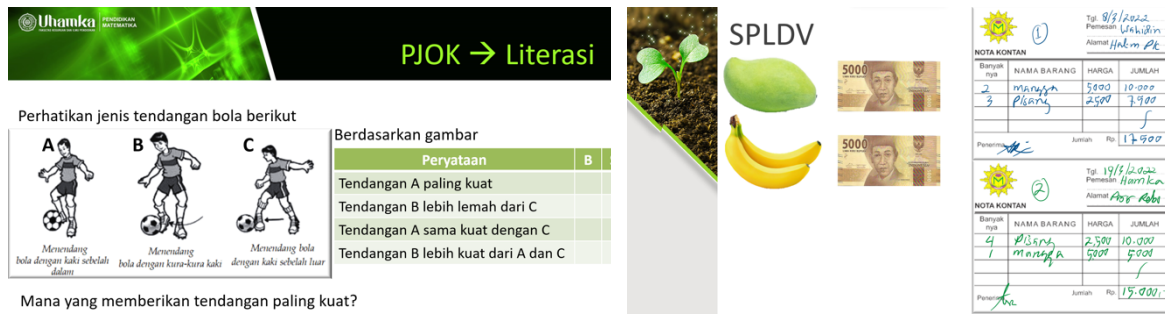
Uhamka PENDIDIKAN MATEMATIKA

PJOK → Literasi

Perhatikan jenis tendangan bola berikut

A B C

Menendang bola dengan kaki sebelah dalam

Menendang bola dengan kura-kura kaki

Menendang bola dengan kaki sebelah luar

Berdasarkan gambar

| Peryataan | B | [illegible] |
|---|---|---|
| Tendangan A paling kuat | | |
| Tendangan B lebih lemah dari C | | |
| Tendangan A sama kuat dengan C | | |
| Tendangan B lebih kuat dari A dan C | | |

Mana yang memberikan tendangan paling kuat?

SPLDV

5000

5000

NOTA KONTAN ①

Tgl. 8/3/2022
Pemesan Wahidin
Alamat Halim Pk

| Banyak nya | NAMA BARANG | HARGA | JUMLAH |
|---|---|---|---|
| 2 | mangga | 5000 | 10.000 |
| 3 | Pisang | 2500 | 7.500 |

Penerima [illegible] Jumlah Rp. 17.500

NOTA KONTAN ②

Tgl. 19/3/2022
Pemesan Hamka
Alamat Agg Rabi

| Banyak nya | NAMA BARANG | HARGA | JUMLAH |
|---|---|---|---|
| 4 | Pisang | 2.500 | 10.000 |
| 1 | mangga | 5000 | 5000 |

Penerima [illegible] Jumlah Rp. 15.000,-